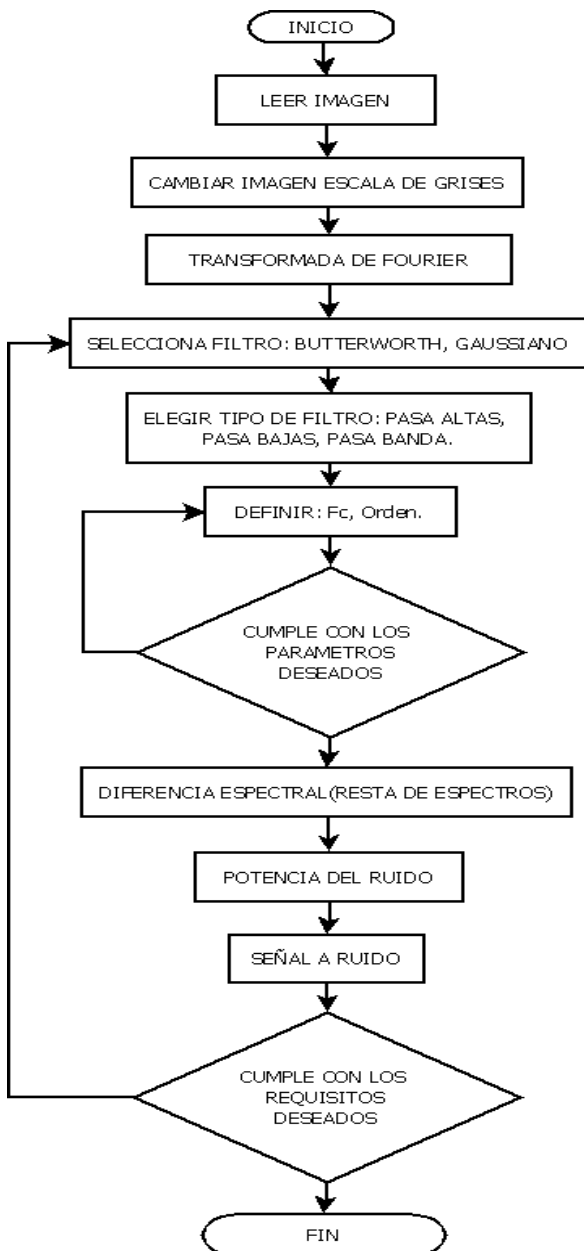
INICIO

LEER IMAGEN

CAMBIAR IMAGEN ESCALA DE GRISES

TRANSFORMADA DE FOURIER

SELECCIONA FILTRO: BUTTERWORTH, GAUSSIANO

ELEGIR TIPO DE FILTRO: PASA ALTAS, PASA BAJAS, PASA BANDA.

DEFINIR: Fc, Orden.

CUMPLE CON LOS PARAMETROS DESEADOS

DIFERENCIA ESPECTRAL(RESTA DE ESPECTROS)

POTENCIA DEL RUIDO

SEÑAL A RUIDO

CUMPLE CON LOS REQUISITOS DESEADOS

FIN